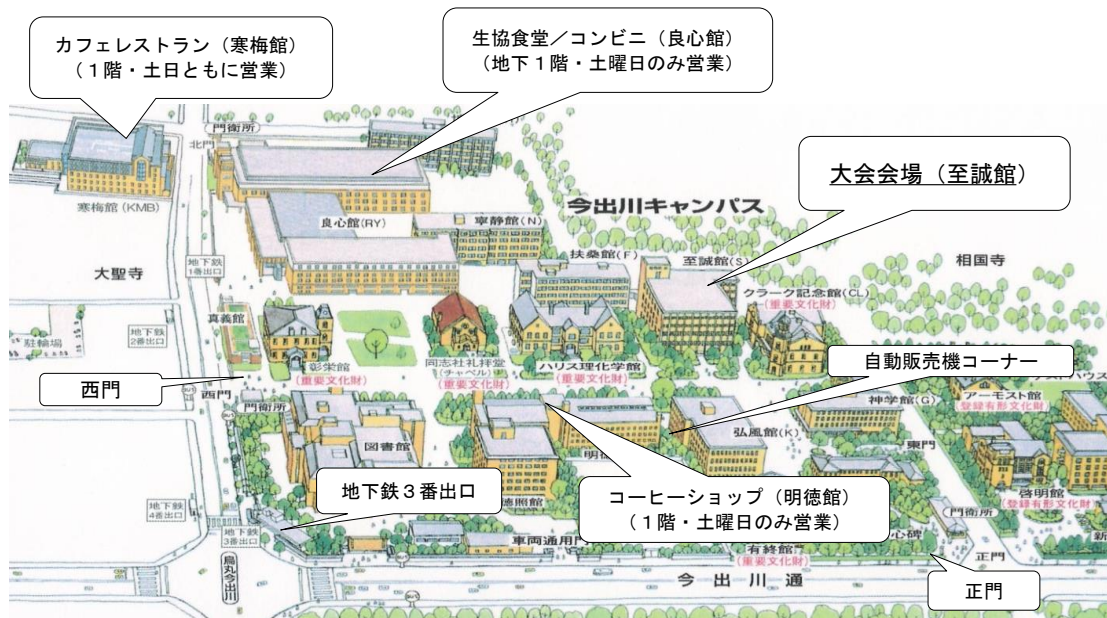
カフェレストラン（寒梅館）
（１階・土日ともに営業）

生協食堂／コンビニ（良心館）
（地下１階・土曜日のみ営業）

大会会場（至誠館）

今出川キャンパス

門衛所

北門

寒梅館(KMB)

良心館(RY)

寧静館(N)

扶桑館(F)

至誠館(S)

相国寺

クラーク記念館(CL)
(重要文化財)

大聖寺

地下鉄
1番出口

地下鉄
2番出口

駐輪場

真義館

彰栄館
(重要文化財)

同志社礼拝堂
(チャペル)
(重要文化財)

ハリス理化学館
(重要文化財)

自動販売機コーナー

西門

西門

門衛所

神学館(G)

アーモスト館
(登録有形文化財)

図書館

弘風館(K)

明

東門

地下鉄３番出口

コーヒーショップ（明徳館）
（１階・土曜日のみ営業）

徳照館

啓明館
(登録有形文化財)

地下鉄
4番出口

地下鉄
3番出口

烏丸今出川

車両通用門

有終館
(重要文化財)

門衛所

正門

正門

今出川通